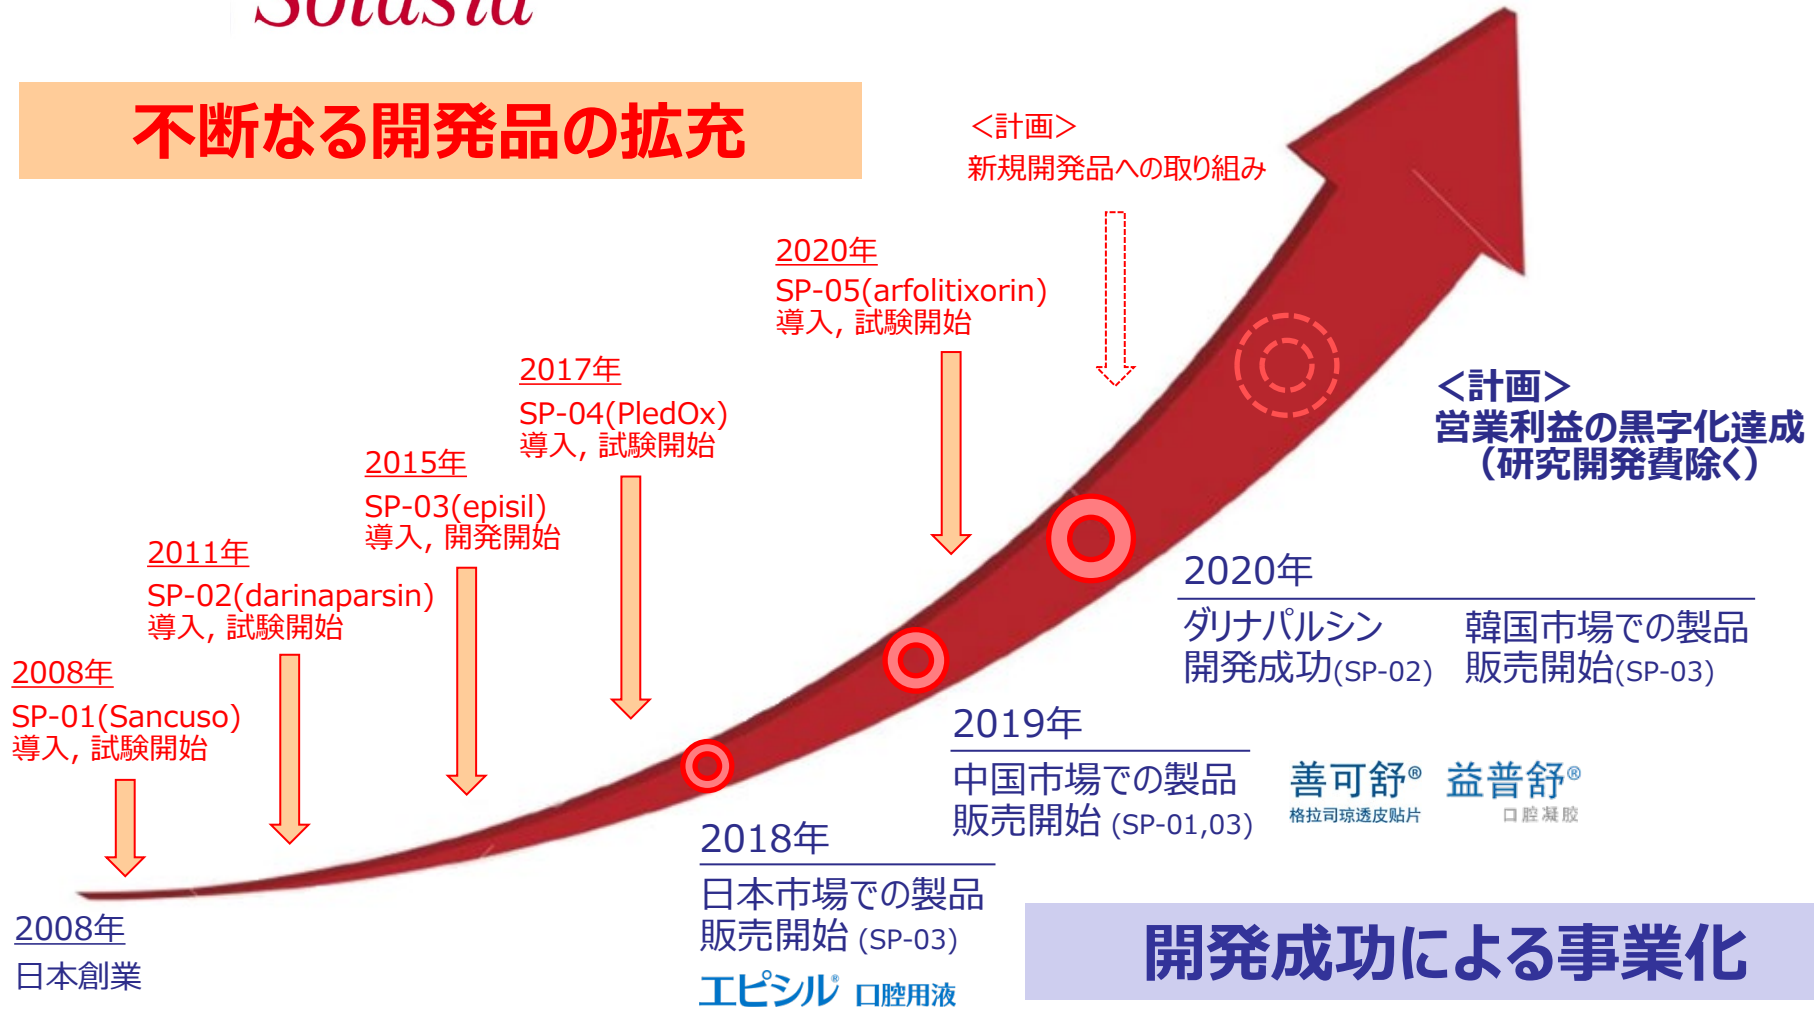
Solasia

不断なる開発品の拡充

<計画>
新規開発品への取り組み

2020年
SP-05(arfolitixorin)
導入，試験開始

2017年
SP-04(PledOx)
導入，試験開始

2015年
SP-03(episil)
導入，開発開始

2011年
SP-02(darinaparsin)
導入，試験開始

2008年
SP-01(Sancuso)
導入，試験開始

<計画>
営業利益の黒字化達成
（研究開発費除く）

2020年
ダリナパルシン
開発成功(SP-02)
韓国市場での製品
販売開始(SP-03)

2019年
中国市場での製品
販売開始 (SP-01,03)

善可舒®
格拉司琼透皮贴片
益普舒®
口腔凝胶

2018年
日本市場での製品
販売開始 (SP-03)
エピシル® 口腔用液

2008年
日本創業

開発成功による事業化